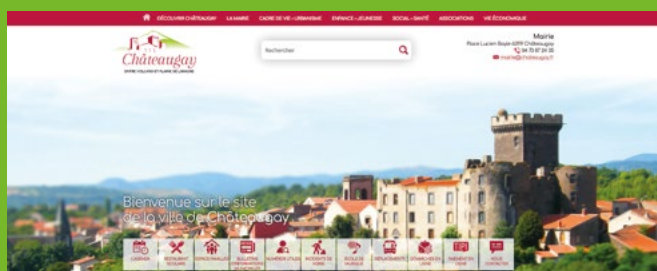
DÉCOUVRIR CHÂTEAUGAY LA MAIRIE CADRE DE VIE - URBANISME ENFANCE - JEUNESSE SOCIAL - SANTÉ ASSOCIATIONS VIE ÉCONOMIQUE

Châteaugay
ENTRE VOLCANS ET PLAINE DE LIMAGNE

Rechercher

Mairie
Place Lucien Boyer 63119 Châteaugay
04 73 87 24 35
mairie@chateaugay.fr

Bienvenue sur le site de la ville de Châteaugay

AGENDA RESTAURANT SCOLAIRE CONSEIL MUNICIPAL BULLETINS MUNICIPAUX NUMÉROS UTILES INCIDENTS DE VOIRIE ÉCOLE DE MUSIQUE DÉPLACEMENTS DÉMARCHES EN LIGNE PAIEMENT EN LIGNE NOUS CONTACTER